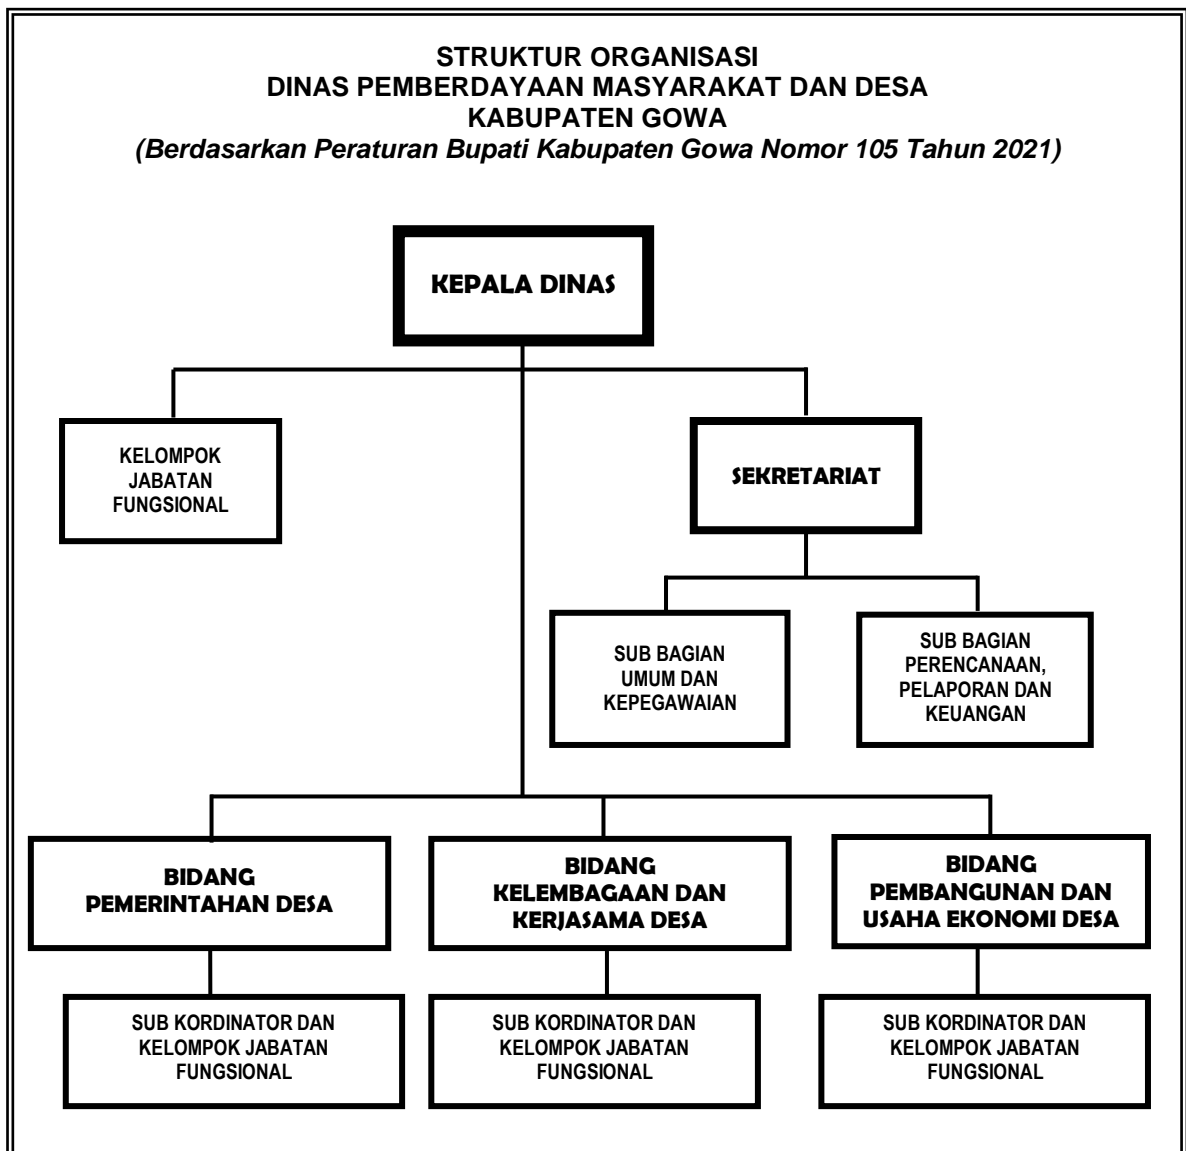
STRUKTUR ORGANISASI
DINAS PEMBERDAYAAN MASYARAKAT DAN DESA
KABUPATEN GOWA
(Berdasarkan Peraturan Bupati Kabupaten Gowa Nomor 105 Tahun 2021)

KEPALA DINAS

KELOMPOK JABATAN FUNGSIONAL

SEKRETARIAT

SUB BAGIAN UMUM DAN KEPEGAWAIAN

SUB BAGIAN PERENCANAAN, PELAPORAN DAN KEUANGAN

BIDANG PEMERINTAHAN DESA

BIDANG KELEMBAGAAN DAN KERJASAMA DESA

BIDANG PEMBANGUNAN DAN USAHA EKONOMI DESA

SUB KORDINATOR DAN KELOMPOK JABATAN FUNGSIONAL

SUB KORDINATOR DAN KELOMPOK JABATAN FUNGSIONAL

SUB KORDINATOR DAN KELOMPOK JABATAN FUNGSIONAL